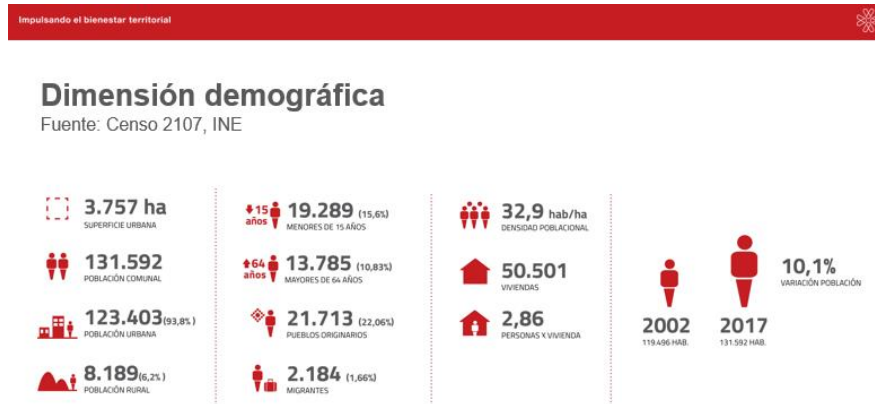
Impulsando el bienestar territorial

Dimensión demográfica
Fuente: Censo 2107, INE

3.757 ha
SUPERFICIE URBANA

131.592
POBLACIÓN COMUNAL

123.403(93,8%)
POBLACIÓN URBANA

8.189(6,2%)
POBLACIÓN RURAL

15 años
19.289 (15,6%)
MENORES DE 15 AÑOS

64 años
13.785 (10,83%)
MAYORES DE 64 AÑOS

21.713 (22,06%)
PUEBLOS ORIGINARIOS

2.184 (1,66%)
MIGRANTES

32,9 hab/ha
DENSIDAD POBLACIONAL

50.501
VIVIENDAS

2,86
PERSONAS X VIVIENDA

2002
119.496 HAB.

2017
131.592 HAB.

10,1%
VARIACIÓN POBLACIÓN